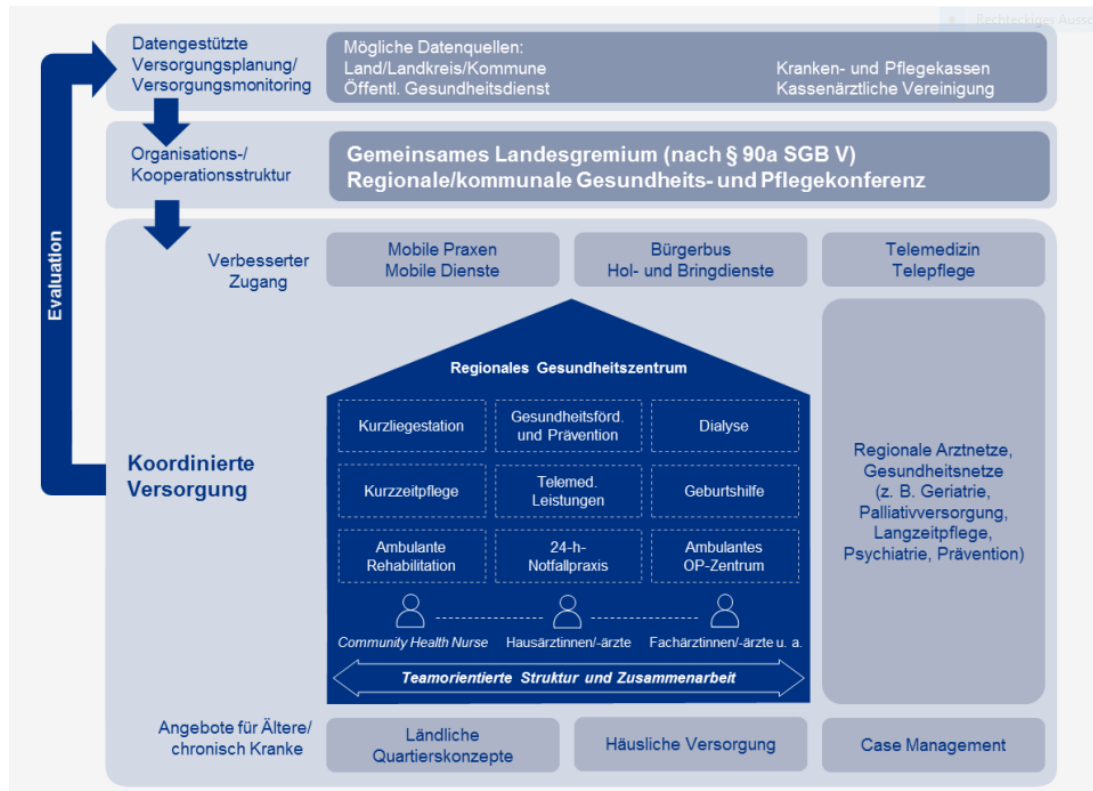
Rechteckiges Aussc

Datengestützte Versorgungsplanung/ Versorgungsmonitoring

Mögliche Datenquellen:
Land/Landkreis/Kommune
Öffentl. Gesundheitsdienst
Kranken- und Pflegekassen
Kassenärztliche Vereinigung

Organisations-/ Kooperationsstruktur

Gemeinsames Landesgremium (nach § 90a SGB V)
Regionale/kommunale Gesundheits- und Pflegekonferenz

Evaluation

Verbesserter Zugang

Mobile Praxen
Mobile Dienste

Bürgerbus
Hol- und Bringdienste

Telemedizin
Telepflege

Koordinierte Versorgung

Regionales Gesundheitszentrum

Kurzliegestation

Gesundheitsförd. und Prävention

Dialyse

Kurzzeitpflege

Telemed. Leistungen

Geburtshilfe

Ambulante Rehabilitation

24-h-Notfallpraxis

Ambulantes OP-Zentrum

Community Health Nurse

Hausärztinnen/-ärzte

Fachärztinnen/-ärzte u. a.

Teamorientierte Struktur und Zusammenarbeit

Regionale Arztnetze, Gesundheitsnetze (z. B. Geriatrie, Palliativversorgung, Langzeitpflege, Psychiatrie, Prävention)

Angebote für Ältere/ chronisch Kranke

Ländliche Quartierskonzepte

Häusliche Versorgung

Case Management